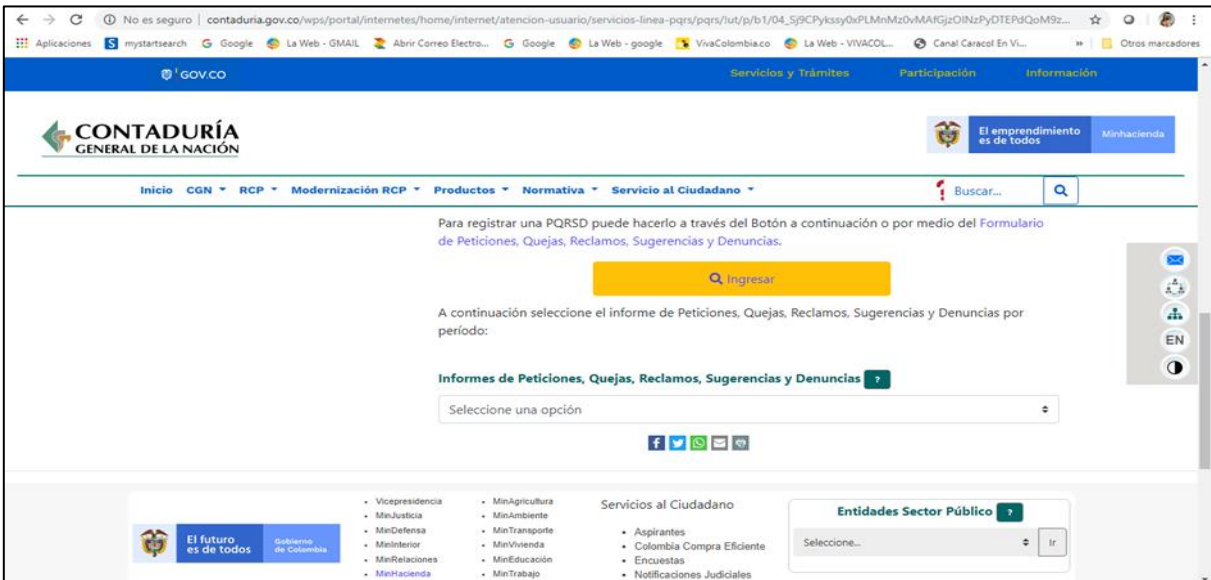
No es seguro | contaduria.gov.co/wps/portal/internetes/home/internet/atencion-usuario/servicios-linea-pqrs/pqrs/!ut/p/b1/04_Sj9CPykssy0xPLMnMz0vMAfGjzOlNzPyDTEPdQoM9z...

Aplicaciones mystartsearch Google La Web - GMAIL Abrir Correo Electro... Google La Web - google VivaColombia.co La Web - VIVACOL... Canal Caracol En Vi... Otros marcadores

GOV.CO

Servicios y Trámites Participación Información

CONTADURÍA GENERAL DE LA NACIÓN

El emprendimiento es de todos Minhacienda

Inicio CGN RCP Modernización RCP Productos Normativa Servicio al Ciudadano Buscar...

Para registrar una PQRSD puede hacerlo a través del Botón a continuación o por medio del Formulario de Peticiones, Quejas, Reclamos, Sugerencias y Denuncias.

Ingresar

A continuación seleccione el informe de Peticiones, Quejas, Reclamos, Sugerencias y Denuncias por período:

Informes de Peticiones, Quejas, Reclamos, Sugerencias y Denuncias ?

Seleccione una opción

EN

El futuro es de todos Gobierno de Colombia

- Vicepresidencia
- MinJusticia
- MinDefensa
- MinInterior
- MinRelaciones
- MinHacienda

- MinAgricultura
- MinAmbiente
- MinTransporte
- MinVivienda
- MinEducación
- MinTrabajo

Servicios al Ciudadano

- Aspirantes
- Colombia Compra Eficiente
- Encuestas
- Notificaciones Judiciales

Entidades Sector Público ?

Seleccione... Ir